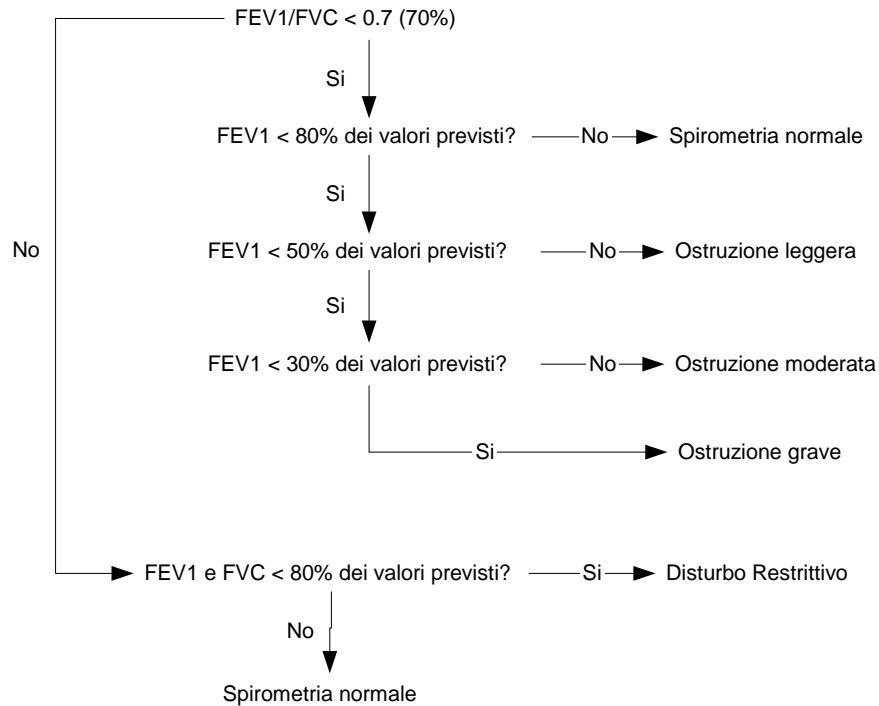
FEV1/FVC < 0.7 (70%)

Si

FEV1 < 80% dei valori previsti? No Spirometria normale

Si

No

FEV1 < 50% dei valori previsti? No Ostruzione leggera

Si

FEV1 < 30% dei valori previsti? No Ostruzione moderata

Si Ostruzione grave

FEV1 e FVC < 80% dei valori previsti? Si Disturbo Restrittivo

No

Spirometria normale